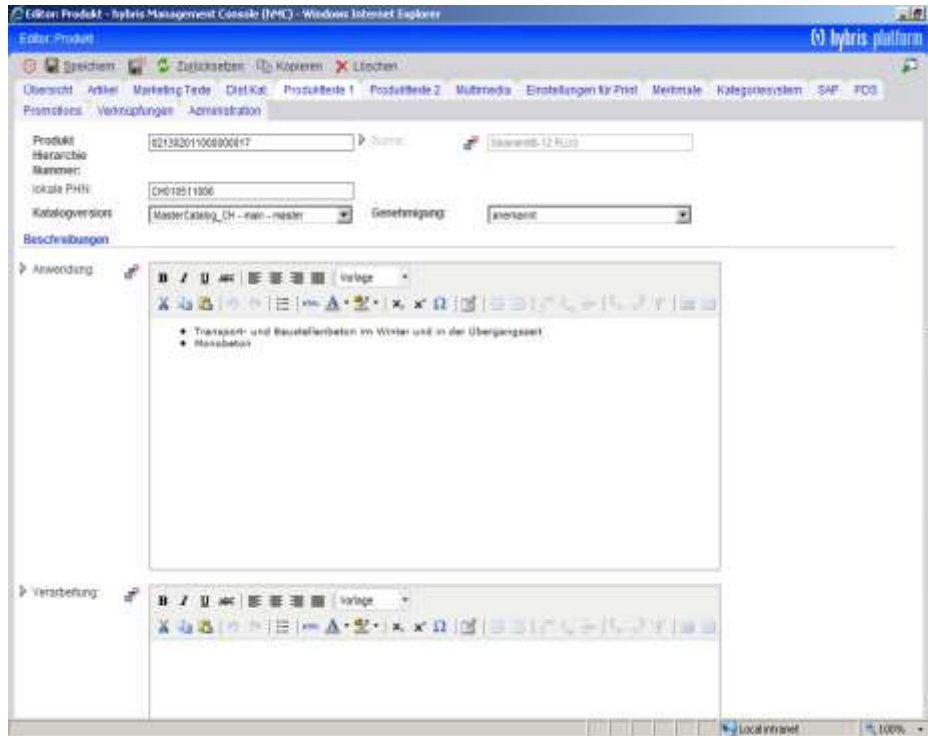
Editor: Produkt - hybris Management Console (hMC) - Windows Internet Explorer

Editor: Produkt

hybris platform

Speichern Zurücksetzen Kopieren Löschen

Übersicht Artikel Marketing Texte Dist.Kat. Produkttexte 1 Produkttexte 2 Multimedia Einstellungen für Print Merkmale Kategoriesystem SAP PDS Promotions Verknüpfungen Administration

Produkt Hierarchie Nummer: 021382011000800017

Name: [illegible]

lokale PHN: CH010511000

Katalogversion: MasterCatalog_CH - main - master

Genehmigung: anerkannt

Beschreibungen

Anwendung:

B I U ABC Vorlage

- Transport- und Baustellenbeton im Winter und in der Übergangszeit
- Monobeton

Verarbeitung:

B I U ABC Vorlage

Local intranet 100%